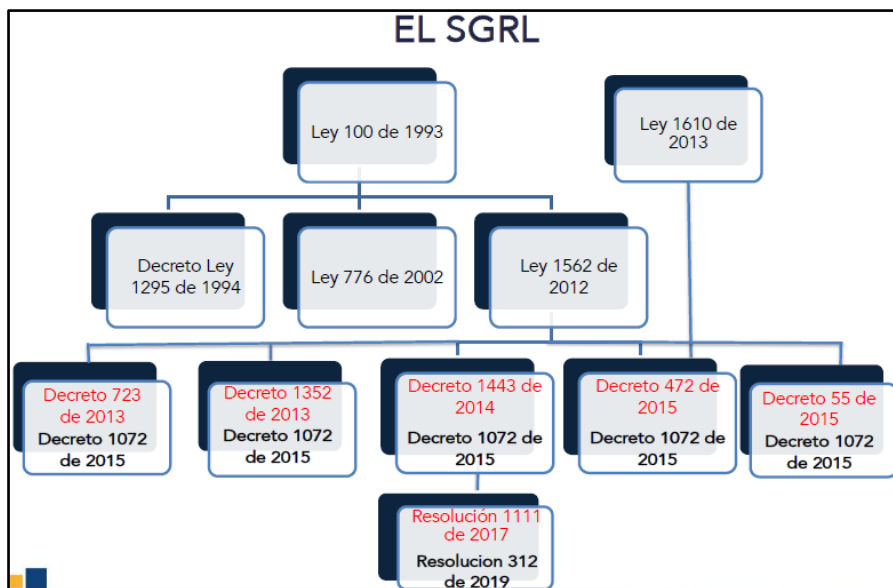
EL SGRL

Ley 100 de 1993

Ley 1610 de 2013

Decreto Ley 1295 de 1994

Ley 776 de 2002

Ley 1562 de 2012

Decreto 723 de 2013
Decreto 1072 de 2015

Decreto 1352 de 2013
Decreto 1072 de 2015

Decreto 1443 de 2014
Decreto 1072 de 2015

Decreto 472 de 2015
Decreto 1072 de 2015

Decreto 55 de 2015
Decreto 1072 de 2015

Resolución 1111 de 2017
Resolucion 312 de 2019